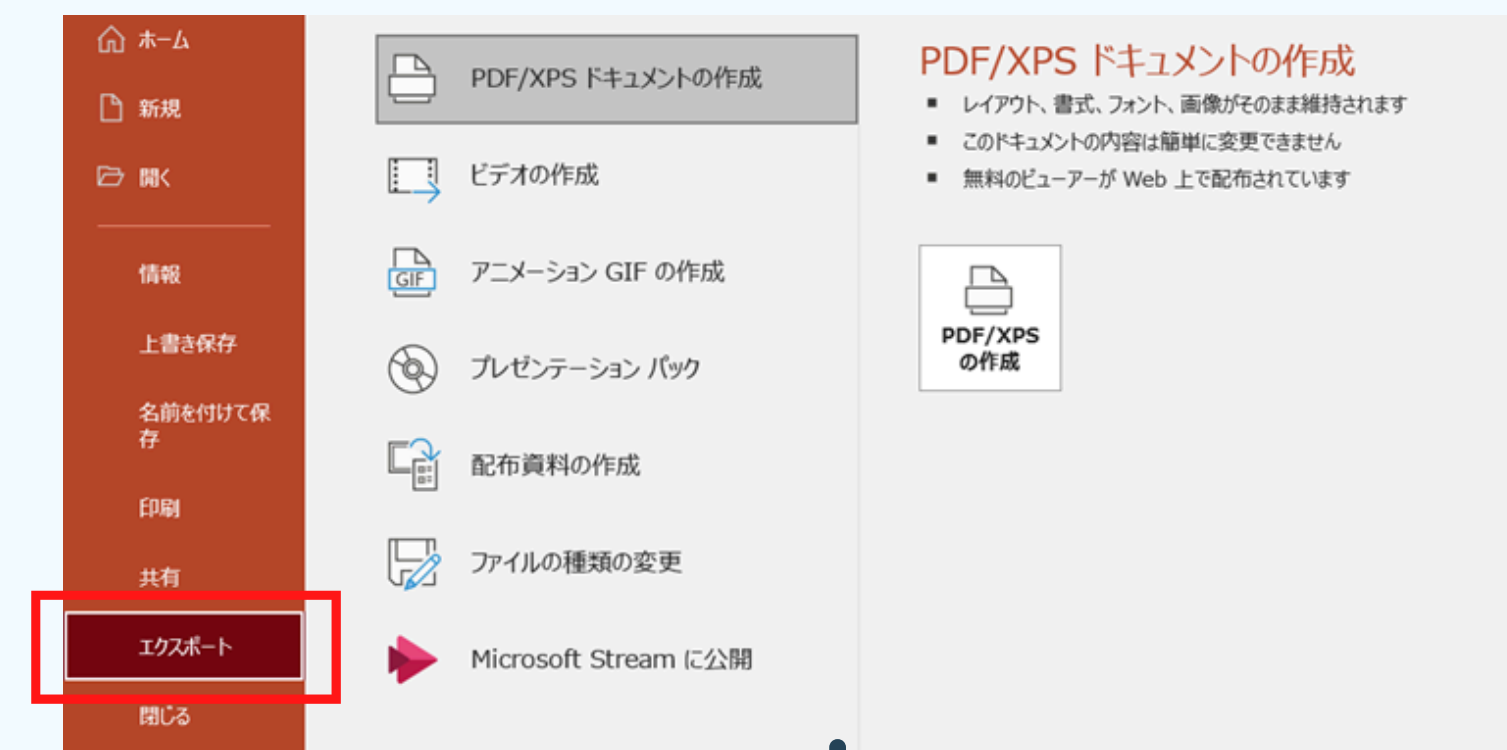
ホーム

新規

開く

情報

上書き保存

名前を付けて保存

印刷

共有

エクスポート

閉じる

PDF/XPS ドキュメントの作成

ビデオの作成

GIF

アニメーション GIF の作成

プレゼンテーション パック

配布資料の作成

ファイルの種類の変更

Microsoft Stream に公開

PDF/XPS ドキュメントの作成

■ レイアウト、書式、フォント、画像がそのまま維持されます

■ このドキュメントの内容は簡単に変更できません

■ 無料のビューアーが Web 上で配布されています

PDF/XPS の作成